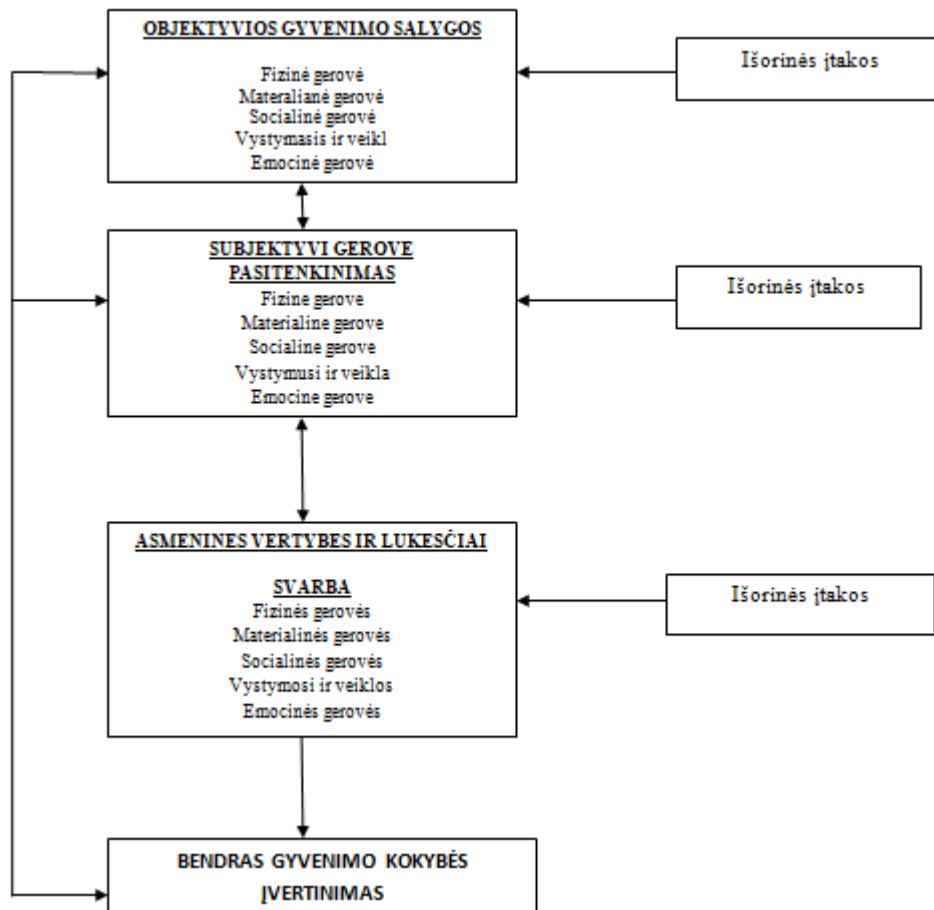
OBJEKTYVIOS GYVENIMO SALYGOS

Fizinė gerovė
Materialiané gerovė
Socialinė gerovė
Vystymasis ir veikl
Emocinė gerovė

Išorinės įtakos

SUBJEKTYVI GEROVE PASITENKINIMAS
Fizine gerove
Materialine gerove
Socialine gerove
Vystymusi ir veikla
Emocine gerove

Išorinės įtakos

ASMENINES VERTYBES IR LUKESČIAI

SVARBA
Fizinės gerovės
Materialinės gerovės
Socialinės gerovės
Vystymosi ir veiklos
Emocinės gerovės

Išorinės įtakos

BENDRAS GYVENIMO KOKYBĖS ĮVERTINIMAS